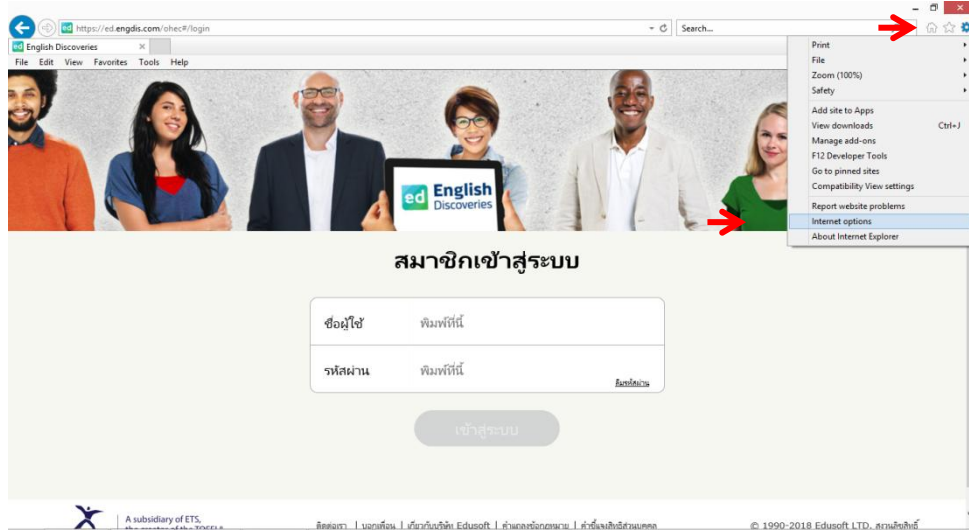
https://ed.engdis.com/ohec#/login

Search...

English Discoveries

File Edit View Favorites Tools Help

Print
File
Zoom (100%)
Safety
Add site to Apps
View downloads Ctrl+J
Manage add-ons
F12 Developer Tools
Go to pinned sites
Compatibility View settings
Report website problems
Internet options
About Internet Explorer

ed English Discoveries

สมาชิกเข้าสู่ระบบ

ชื่อผู้ใช้ พิมพ์ที่นี่

รหัสผ่าน พิมพ์ที่นี่

ลืมรหัสผ่าน

เข้าสู่ระบบ

A subsidiary of ETS, the creator of the TOEFL®

ติดต่อเรา | บอกเพื่อน | เกี่ยวกับบริษัท Edusoft | ข้อตกลงข้อกฎหมาย | คำชี้แจงสิทธิส่วนบุคคล

© 1990-2018 Edusoft LTD. สงวนลิขสิทธิ์